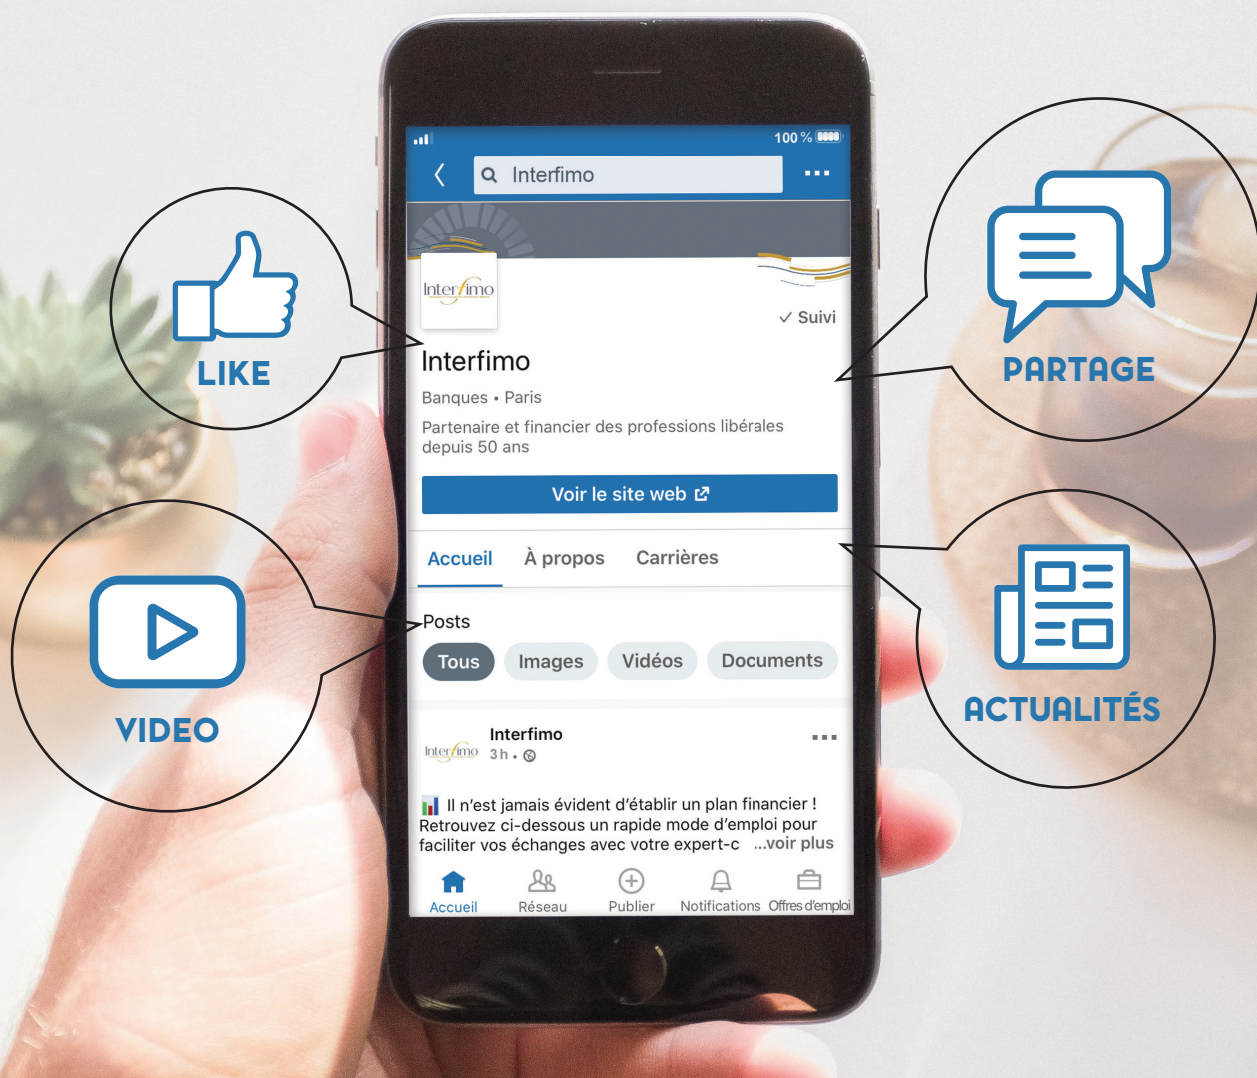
LIKE

VIDEO

PARTAGE

ACTUALITÉS

100 %

Interfimo

...

Interfimo

✓ Suivi

Interfimo

Banques • Paris

Partenaire et financier des professions libérales depuis 50 ans

Voir le site web

Accueil À propos Carrières

Posts

Tous Images Vidéos Documents

Interfimo
3 h •

Interfimo

...

Il n'est jamais évident d'établir un plan financier ! Retrouvez ci-dessous un rapide mode d'emploi pour faciliter vos échanges avec votre expert-c ...voir plus

Accueil Réseau Publier Notifications Offres d'emploi